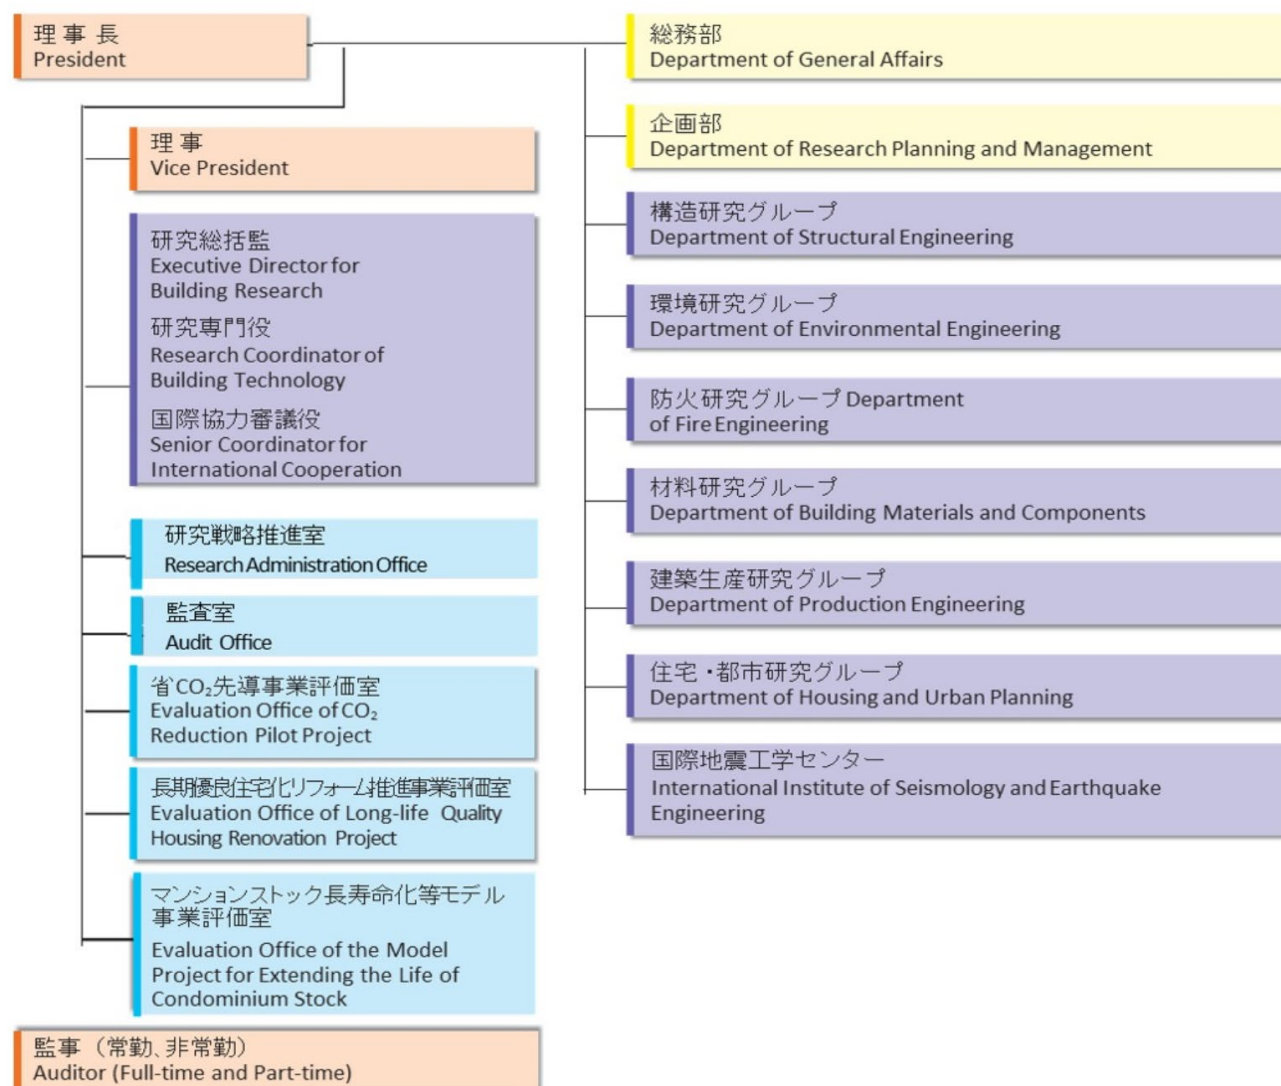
理事長
President

理事
Vice President

研究総括監
Executive Director for Building Research
研究専門役
Research Coordinator of Building Technology
国際協力審議役
Senior Coordinator for International Cooperation

研究戦略推進室
Research Administration Office

監査室
Audit Office

省$CO_2$先導事業評価室
Evaluation Office of $CO_2$ Reduction Pilot Project

長期優良住宅化リフォーム推進事業評価室
Evaluation Office of Long-life Quality Housing Renovation Project

マンションストック長寿命化等モデル事業評価室
Evaluation Office of the Model Project for Extending the Life of Condominium Stock

監事（常勤、非常勤）
Auditor (Full-time and Part-time)

総務部
Department of General Affairs

企画部
Department of Research Planning and Management

構造研究グループ
Department of Structural Engineering

環境研究グループ
Department of Environmental Engineering

防火研究グループ Department of Fire Engineering

材料研究グループ
Department of Building Materials and Components

建築生産研究グループ
Department of Production Engineering

住宅・都市研究グループ
Department of Housing and Urban Planning

国際地震工学センター
International Institute of Seismology and Earthquake Engineering